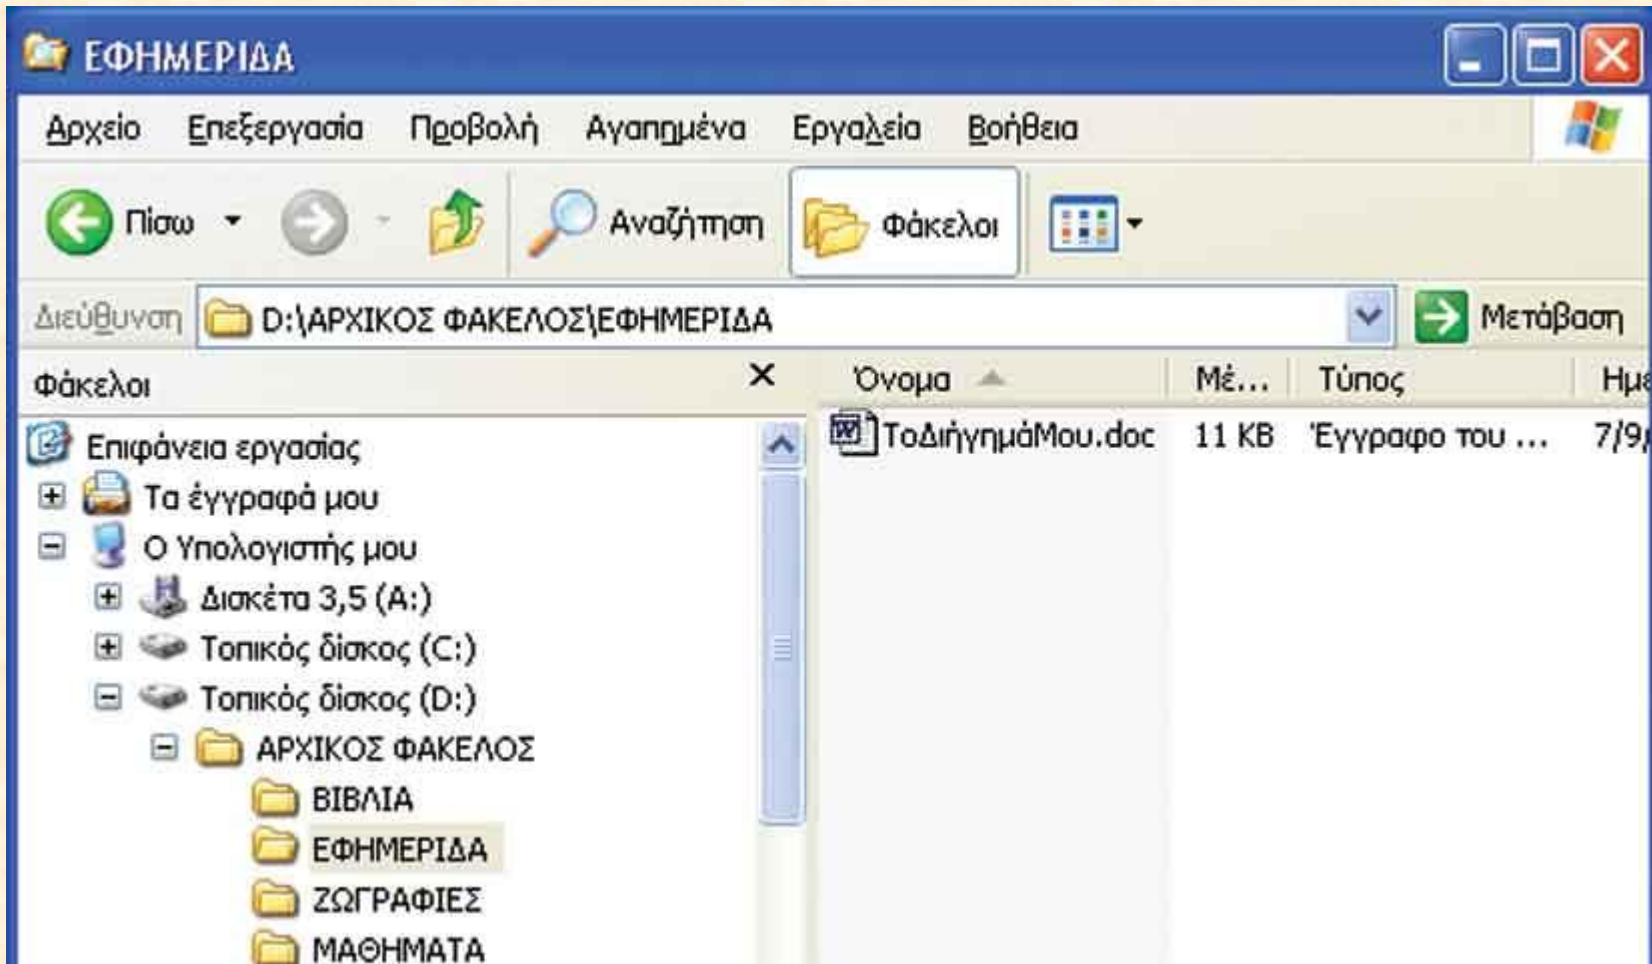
ΕΦΗΜΕΡΙΔΑ

Αρχείο Επεξεργασία Προβολή Αγαπημένα Εργαλεία Βοήθεια

Πίσω Αναζήτηση Φάκελοι

Διεύθυνση D:\ΑΡΧΙΚΟΣ ΦΑΚΕΛΟΣ\ΕΦΗΜΕΡΙΔΑ Μετάβαση

Φάκελοι ×

Επιφάνεια εργασίας
Τα έγγραφά μου
Ο Υπολογιστής μου
Δισκέτα 3,5 (A:)
Τοπικός δίσκος (C:)
Τοπικός δίσκος (D:)
ΑΡΧΙΚΟΣ ΦΑΚΕΛΟΣ
ΒΙΒΛΙΑ
ΕΦΗΜΕΡΙΔΑ
ΖΩΓΡΑΦΙΕΣ
ΜΑΘΗΜΑΤΑ

| Όνομα | Μέ... | Τύπος | Ημ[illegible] |
|---|---|---|---|
| ΤοΔιήγημάΜου.doc | 11 KB | Έγγραφο του ... | 7/9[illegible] |